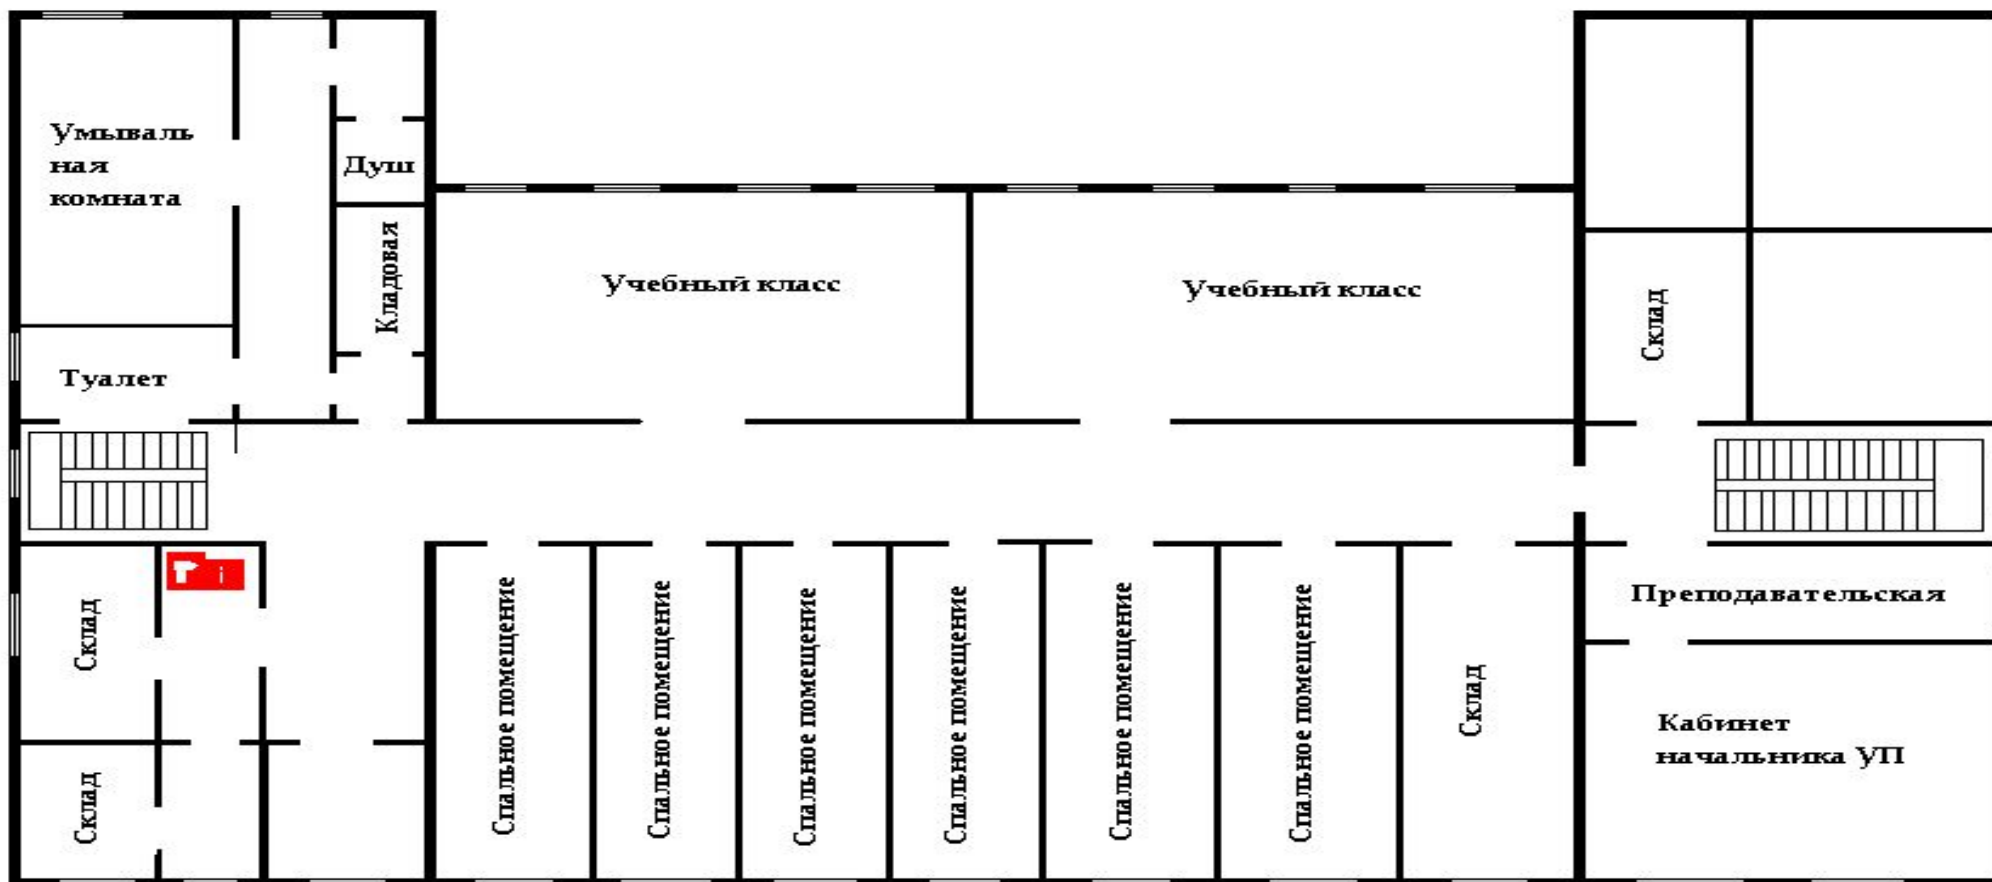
Умывальная комната

Душ

Кладовая

Учебный класс

Учебный класс

Склад

Туалет

Склад

Склад

Спальное помещение

Спальное помещение

Спальное помещение

Спальное помещение

Спальное помещение

Спальное помещение

Склад

Преподавательская

Кабинет начальника УП